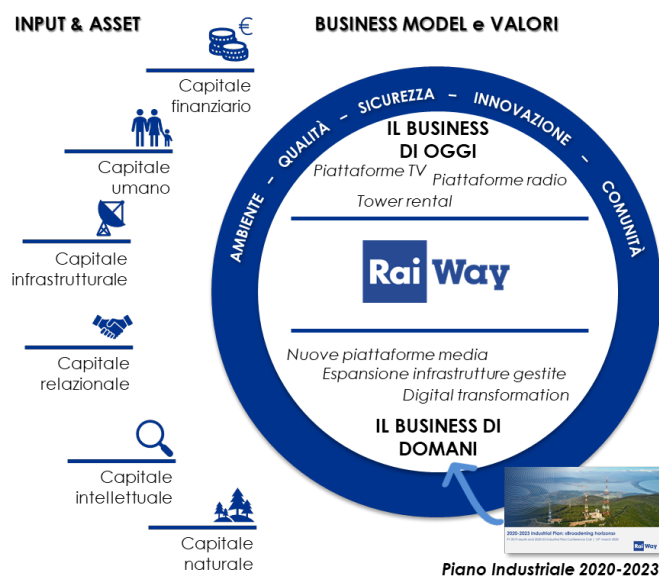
INPUT & ASSET

€

Capitale finanziario

Capitale umano

Capitale infrastrutturale

Capitale relazionale

Capitale intellettuale

Capitale naturale

BUSINESS MODEL e VALORI

AMBIENTE – QUALITÀ – SICUREZZA – INNOVAZIONE – COMUNITÀ

IL BUSINESS DI OGGI

Piattaforme TV

Piattaforme radio

Tower rental

Rai Way

Nuove piattaforme media

Espansione infrastrutture gestite

Digital transformation

IL BUSINESS DI DOMANI

2020-2023 Industrial Plan: «Broadening horizons»

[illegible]

Piano Industriale 2020-2023